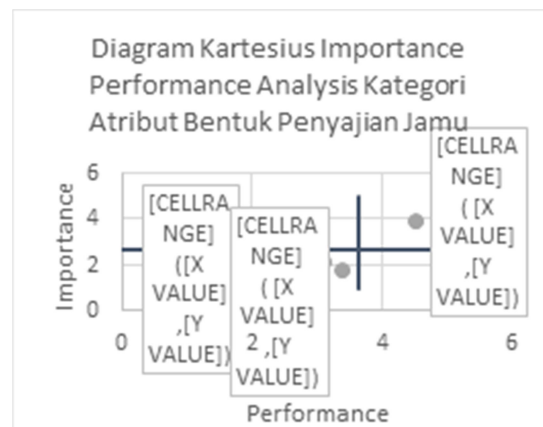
Diagram Kartesius Importance Performance Analysis Kategori Atribut Bentuk Penyajian Jamu

6
4
2
0

Importance

[CELLRANGE] ([X VALUE] ,[Y VALUE])

[CELLRANGE] ( [X VALUE] 2 ,[Y VALUE])

[CELLRANGE] ( [X VALUE] ,[Y VALUE])

0
4
6

Performance